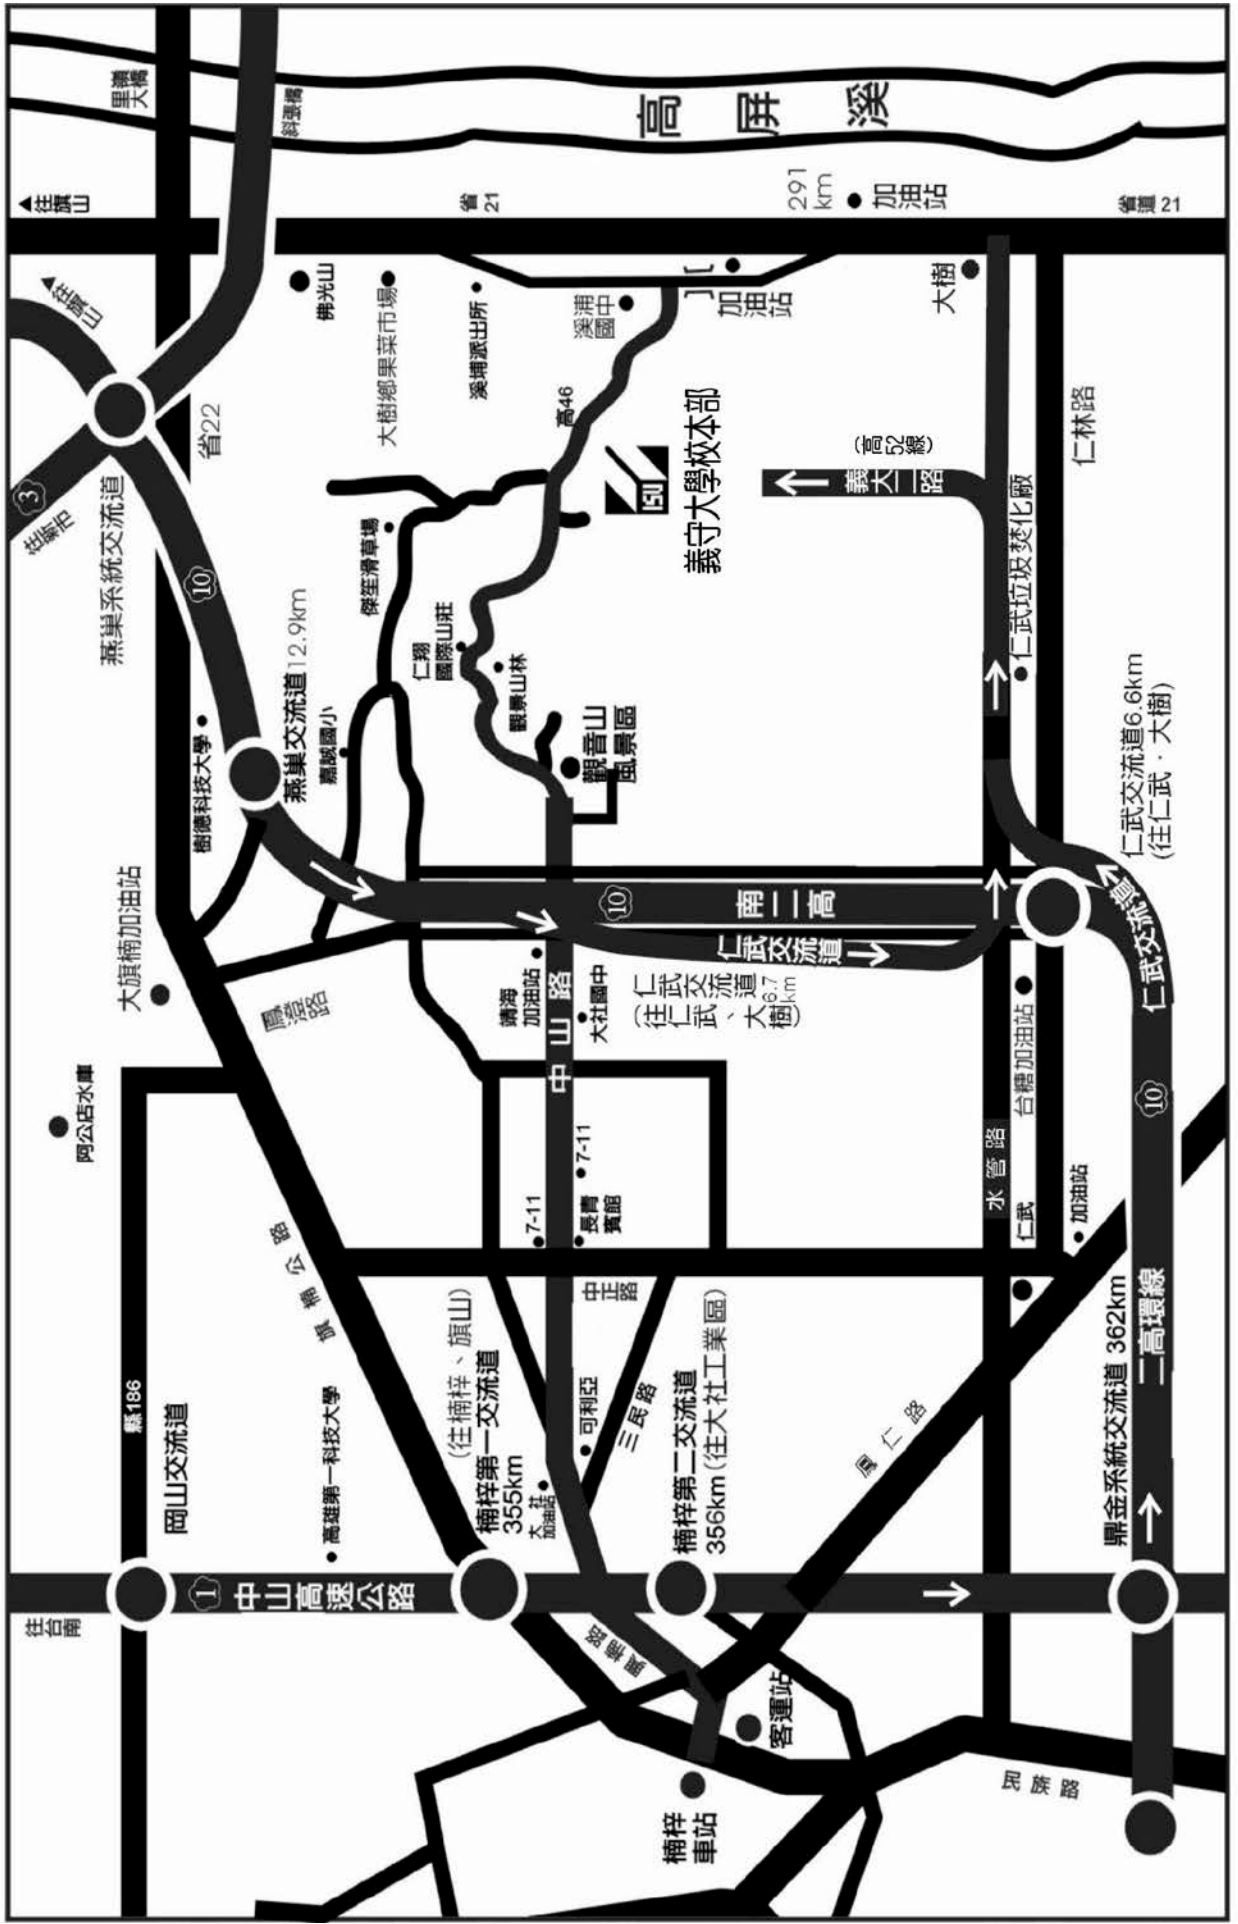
里港大橋
斜張橋
高屏溪
往旗山
省21
291 km
加油站
省道21
往旗山
佛光山
大樹鄉果菜市場
溪埔派出所
溪埔國中
加油站
大樹
省22
3
往新市
燕巢系統交流道
10
燕巢交流道 12.9km
樹德科技大學
義大國小
傑笙滑草場
仁翔國際山莊
觀景山林
觀音山風景區
高46
義守大學校本部
(高52線)
義大二路
仁武垃圾焚化廠
仁林路
仁武交流道6.6km
(往仁武、大樹)
大旗楠加油站
鳳旗路
靖海加油站
大社國中
中山路
仁武交流道6.7km
(往仁武、大樹)
10
高二南
仁武交流道
仁武交流道
台糖加油站
水管路
仁武
加油站
阿公店水庫
7-11
7-11
長青賓館
中正路
旗楠公路
縣186
岡山交流道
高雄第一科技大學
(往楠梓、旗山)
楠梓第一交流道
355km
大社加油站
可利亞
三民路
楠梓第二交流道
356km (往大社工業區)
鳳仁路
10
鼎金系統交流道 362km
二高環線
往台南
1
中山高速公路
經武路
客運站
楠梓車站
民族路